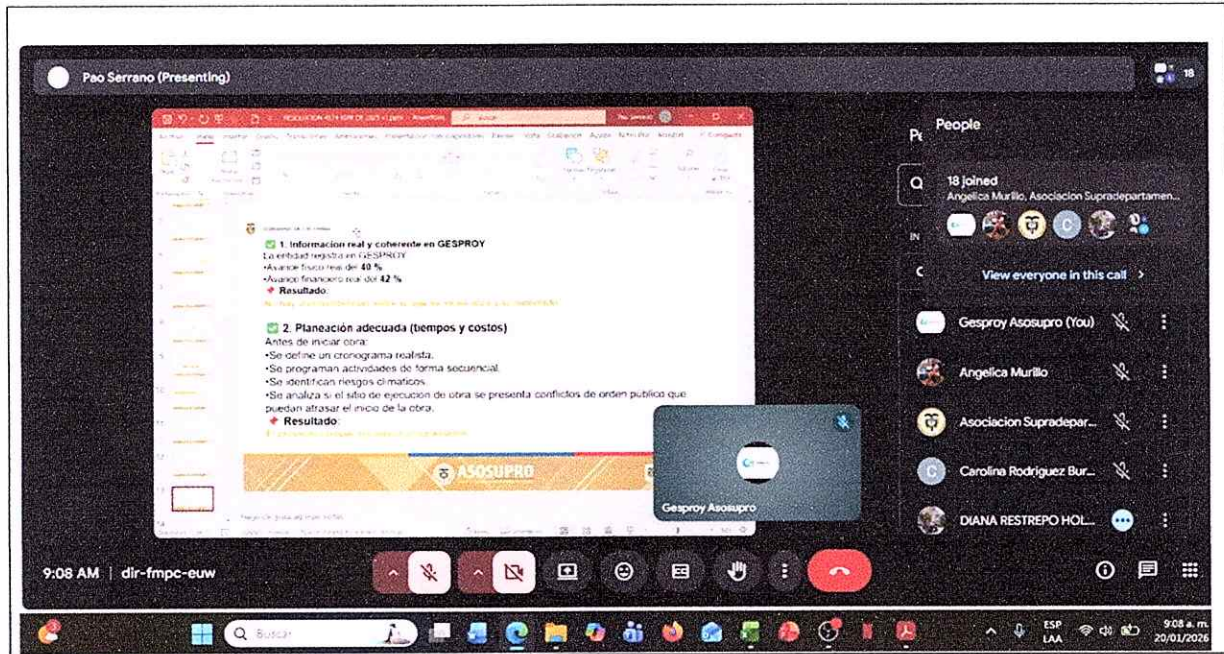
Pao Serrano (Presenting)

18

People

18 joined
Angelica Murillo, Asociacion Supradepartamen...

View everyone in this call

Gesproy Asosupro (You)

Angelica Murillo

Asociacion Supradepar...

Carolina Rodriguez Bur...

DIANA RESTREPO HOL...

1. Informacion real y coherente en GESPROY
La entidad registra en GESPROY
•Avance físico real del 40 %
•Avance financiero real del 42 %
Resultado:
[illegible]

2. Planeación adecuada (tiempos y costos)
Antes de iniciar obra:
•Se define un cronograma realista.
•Se programan actividades de forma secuencial.
•Se identifican riesgos climaticos.
•Se analiza si el sitio de ejecucion de obra se presenta conflictos de orden publico que puedan atrasar el inicio de la obra.
Resultado:
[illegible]

ASOSUPRO

Gesproy Asosupro

9:08 AM | dir-fmpc-euw

Buscar

ESP LAA

9:08 a. m. 20/01/2026